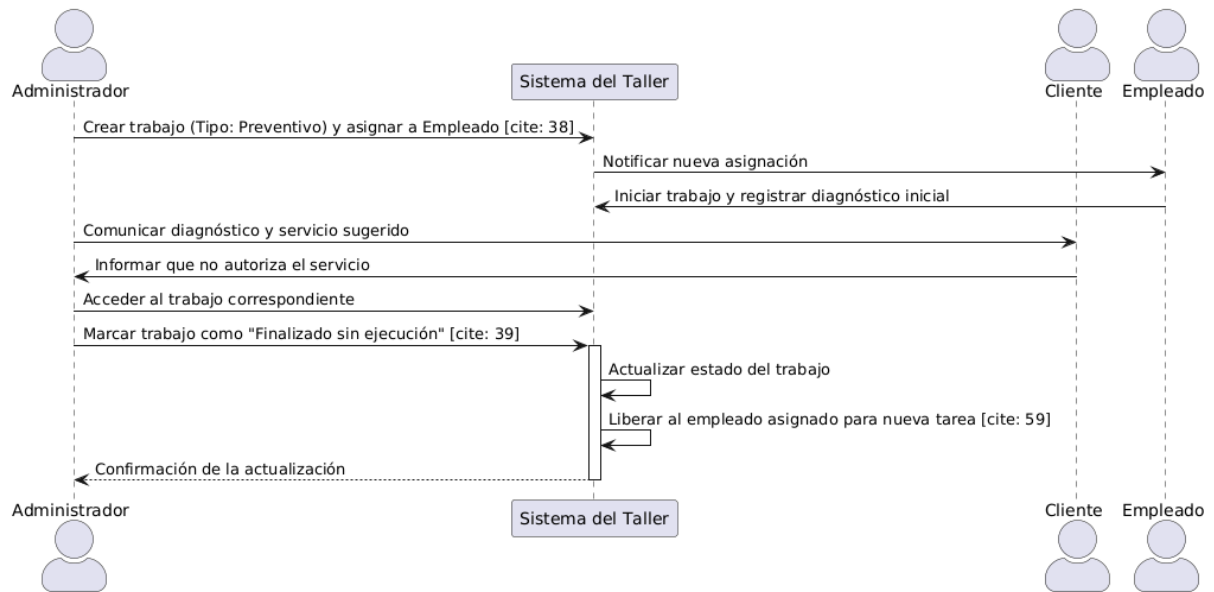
Administrador

Sistema del Taller

Cliente

Empleado

Crear trabajo (Tipo: Preventivo) y asignar a Empleado [cite: 38]

Notificar nueva asignación

Iniciar trabajo y registrar diagnóstico inicial

Comunicar diagnóstico y servicio sugerido

Informar que no autoriza el servicio

Acceder al trabajo correspondiente

Marcar trabajo como "Finalizado sin ejecución" [cite: 39]

Actualizar estado del trabajo

Liberar al empleado asignado para nueva tarea [cite: 59]

Confirmación de la actualización

Administrador

Sistema del Taller

Cliente

Empleado